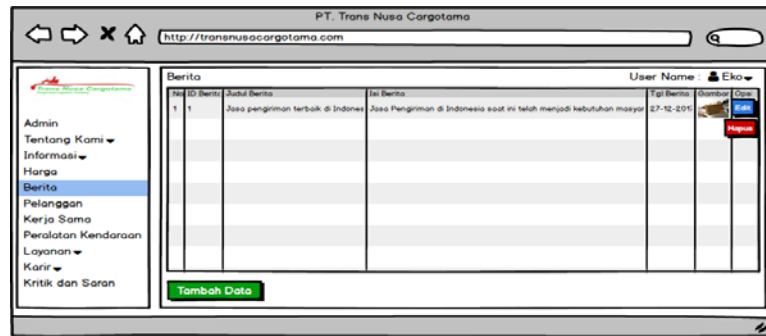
PT. Trans Nusa Cargotama

http://transnusacargotama.com

Trans Nusa Cargotama

Admin
Tentang Kami
Informasi
Harga
Berita
Pelanggan
Kerja Sama
Peralatan Kendaraan
Layanan
Karir
Kritik dan Saran

Berita

User Name : Eko

| No | ID Berita | Judul Berita | Isi Berita | Tgl Berita | Gambar | Opsi |
|---|---|---|---|---|---|---|
| 1 | 1 | Jasa pengiriman terbaik di Indones | Jasa Pengiriman di Indonesia saat ini telah menjadi kebutuhan masyar | 27-12-201 | | Edit Hapus |

Tambah Data